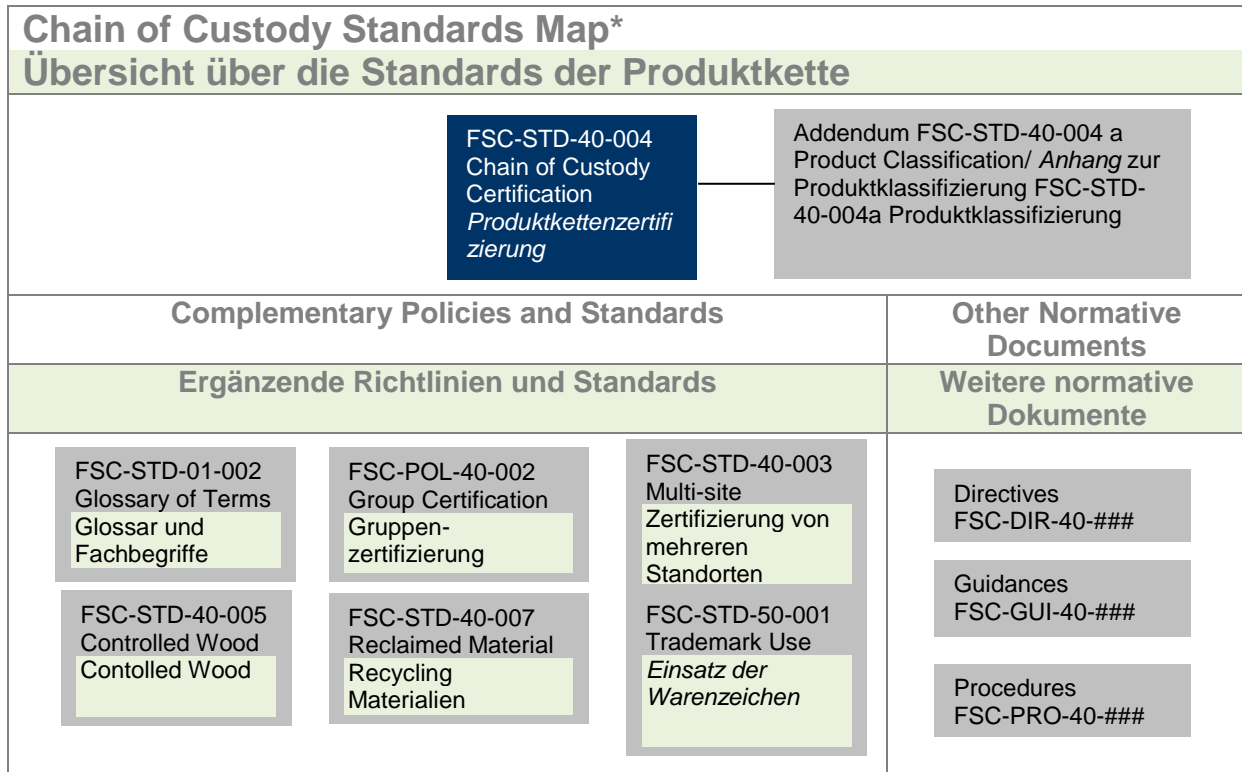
Chain of Custody Standards Map*
Übersicht über die Standards der Produktkette

FSC-STD-40-004 Chain of Custody Certification *Produktkettenzertifizierung*

Addendum FSC-STD-40-004 a Product Classification/ *Anhang* zur Produktklassifizierung FSC-STD-40-004a Produktklassifizierung

Complementary Policies and Standards

Ergänzende Richtlinien und Standards

Other Normative Documents

Weitere normative Dokumente

FSC-STD-01-002 Glossary of Terms
Glossar und Fachbegriffe

FSC-POL-40-002 Group Certification
Gruppenzertifizierung

FSC-STD-40-003 Multi-site
Zertifizierung von mehreren Standorten

FSC-STD-40-005 Controlled Wood
Contolled Wood

FSC-STD-40-007 Reclaimed Material
Recycling Materialien

FSC-STD-50-001 Trademark Use
*Einsatz der Warenzeichen*

Directives FSC-DIR-40-###

Guidances FSC-GUI-40-###

Procedures FSC-PRO-40-###